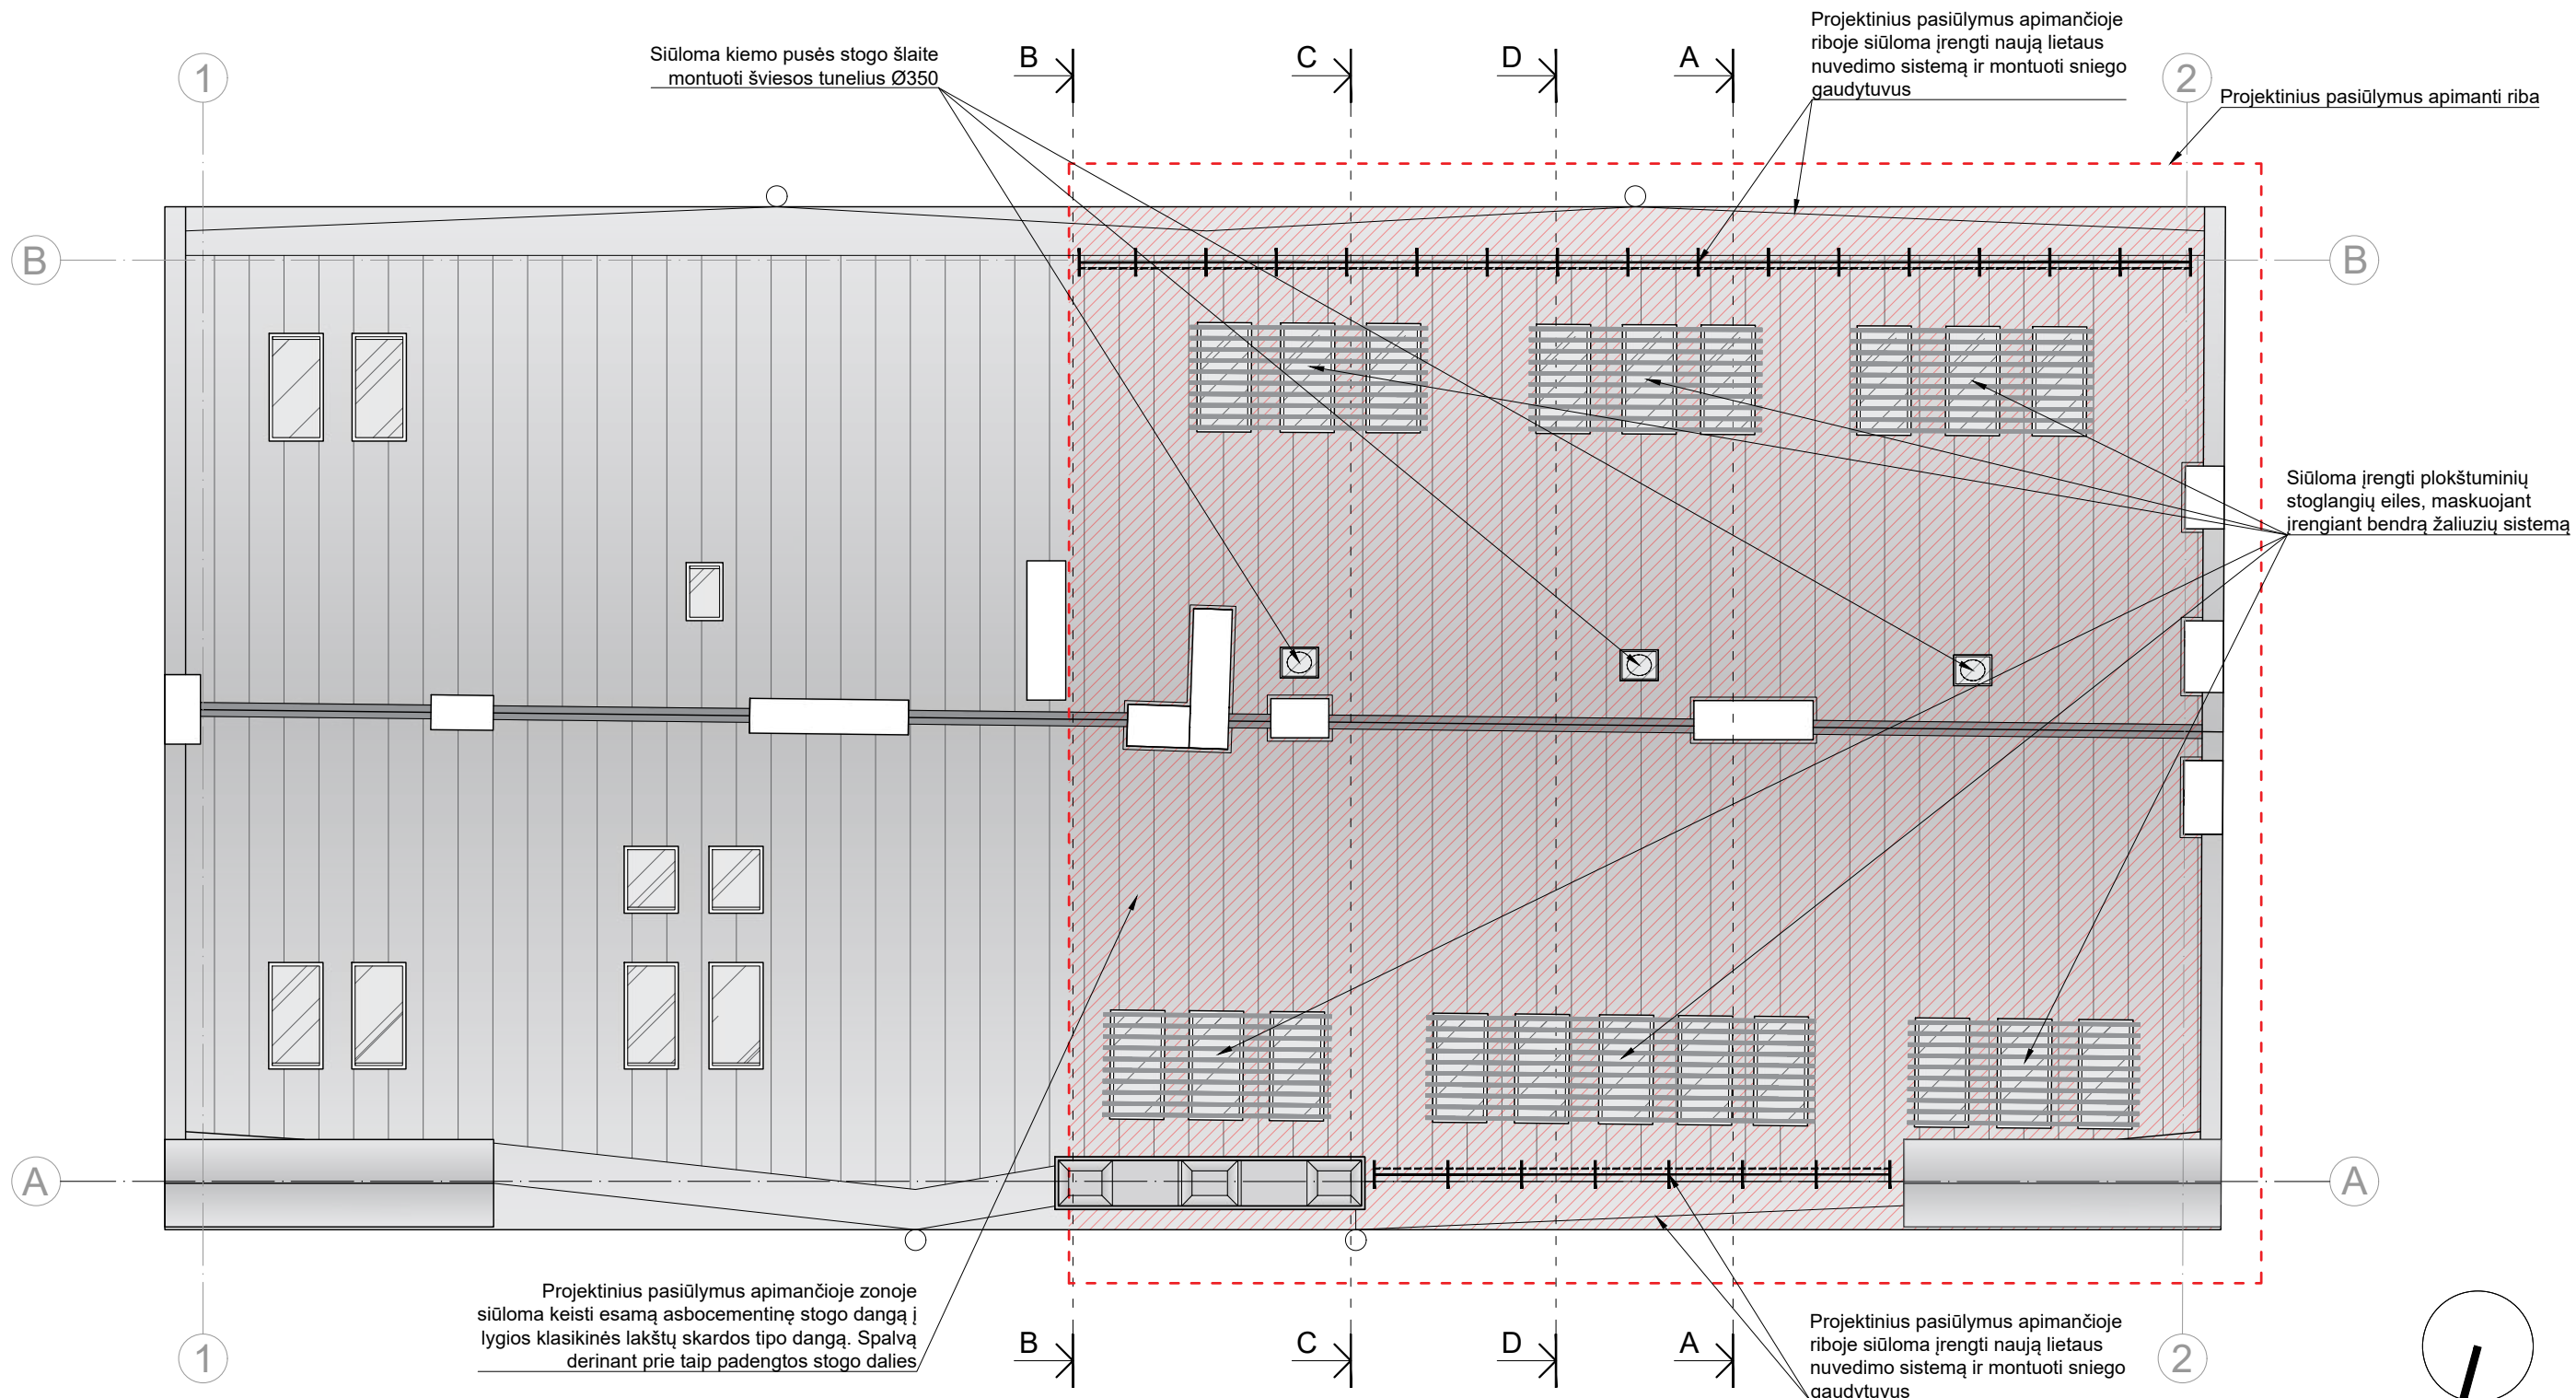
Siūloma kiemo pusės stogo šlaite montuoti šviesos tunelius Ø350

B C D A

Projektinius pasiūlymus apimančioje riboje siūloma įrengti naują lietaus nuvedimo sistemą ir montuoti sniego gaudytuvus

1 2

Projektinius pasiūlymus apimanti riba

B B

Siūloma įrengti plokštuminių stoglangių eiles, maskuojant įrengiant bendrą žaliuzių sistemą

A A

Projektinius pasiūlymus apimančioje zonoje siūloma keisti esamą asbocementinę stogo dangą į lygios klasikinės lakštų skardos tipo dangą. Spalvą derinant prie taip padengtos stogo dalies

1 B C D A 2

Projektinius pasiūlymus apimančioje riboje siūloma įrengti naują lietaus nuvedimo sistemą ir montuoti sniego gaudytuvus